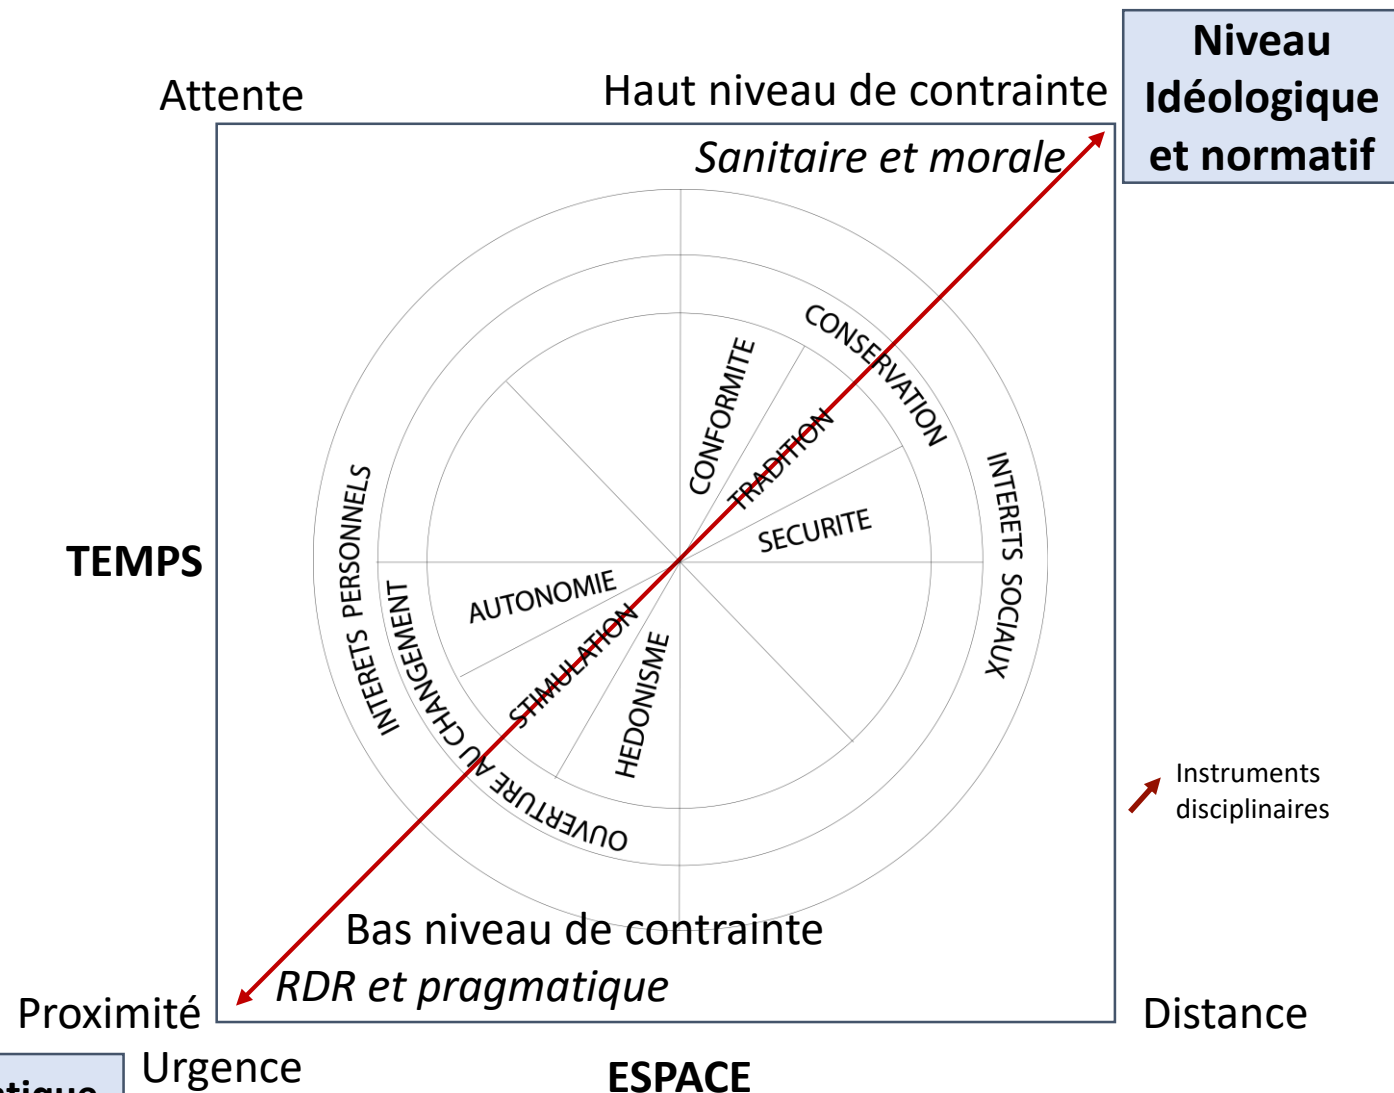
Attente

Haut niveau de contrainte

Niveau Idéologique et normatif

Sanitaire et morale

CONSERVATION

CONFORMITE

TRADITION

SECURITE

INTERETS SOCIAUX

INTERETS PERSONNELS

OUVERTURE AU CHANGEMENT

AUTONOMIE

STIMULATION

HEDONISME

TEMPS

Instruments disciplinaires

Bas niveau de contrainte

RDR et pragmatique

Proximité

Distance

Urgence

ESPACE

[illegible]tique